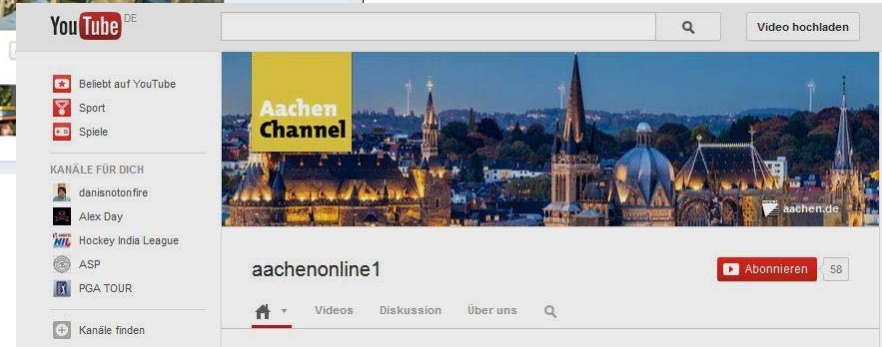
YouTube DE

Video hochladen

Beliebt auf YouTube
Sport
Spiele

KANÄLE FÜR DICH
danisnotonfire
Alex Day
Hockey India League
ASP
PGA TOUR

Kanäle finden

Aachen Channel

aachen.de

aachenonline1

Abonnieren 58

Videos Diskussion Über uns